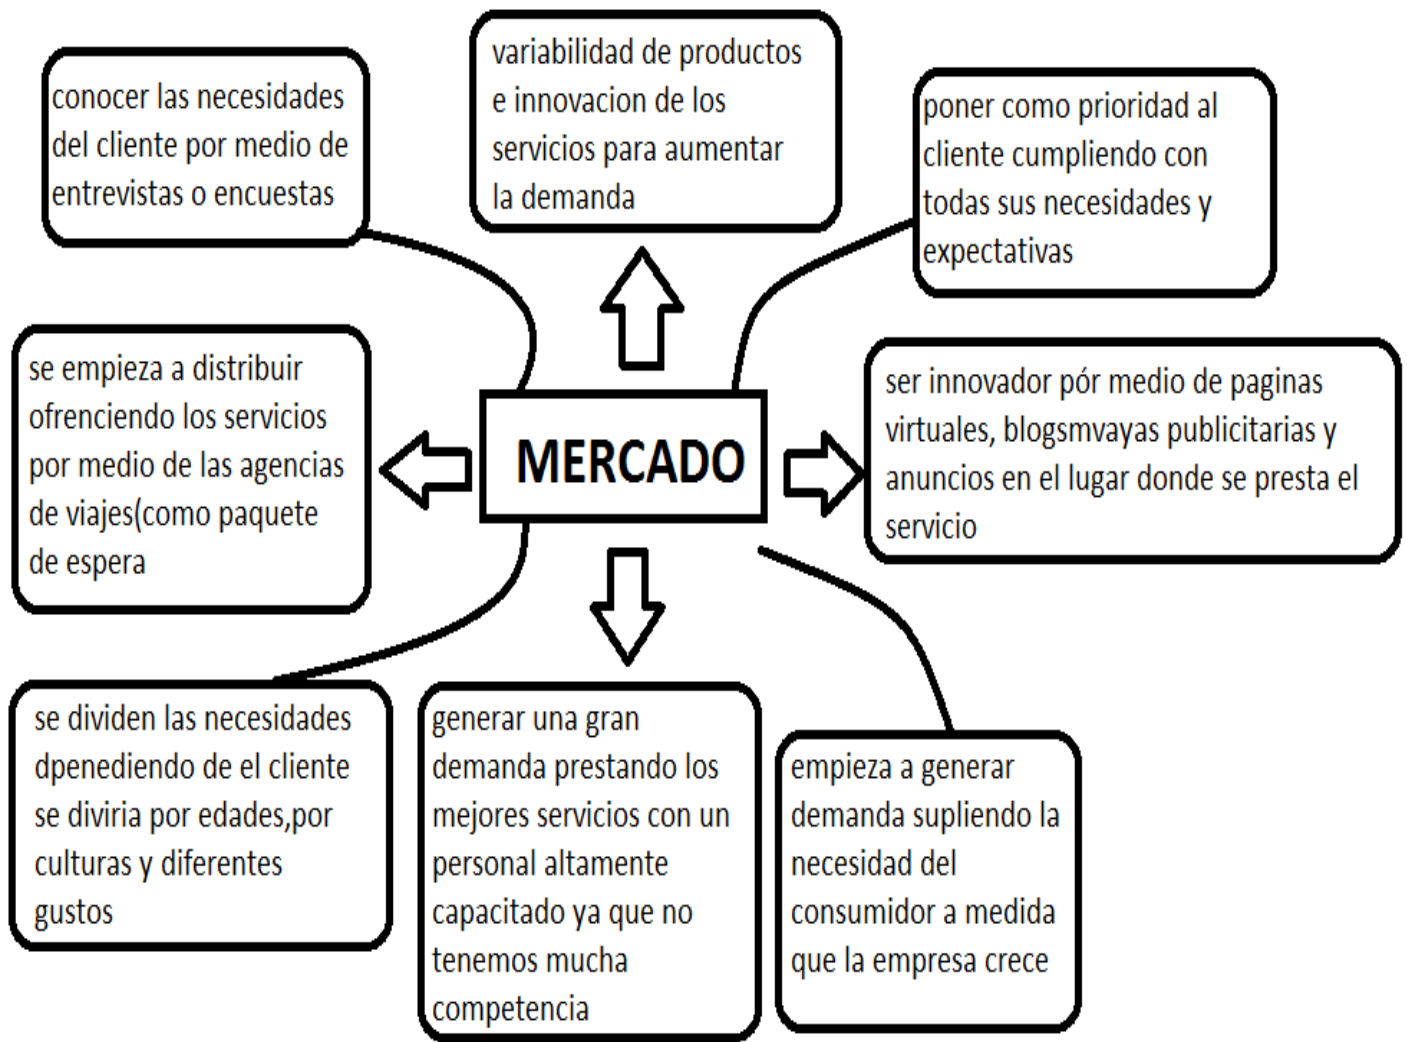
conocer las necesidades del cliente por medio de entrevistas o encuestas

variabilidad de productos e innovacion de los servicios para aumentar la demanda

poner como prioridad al cliente cumpliendo con todas sus necesidades y expectativas

se empieza a distribuir ofrenciendo los servicios por medio de las agencias de viajes(como paquete de espera

MERCADO

ser innovador pór medio de paginas virtuales, blogsmvayas publicitarias y anuncios en el lugar donde se presta el servicio

se dividen las necesidades dpenediendo de el cliente se diviria por edades,por culturas y diferentes gustos

generar una gran demanda prestando los mejores servicios con un personal altamente capacitado ya que no tenemos mucha competencia

empieza a generar demanda supliendo la necesidad del consumidor a medida que la empresa crece